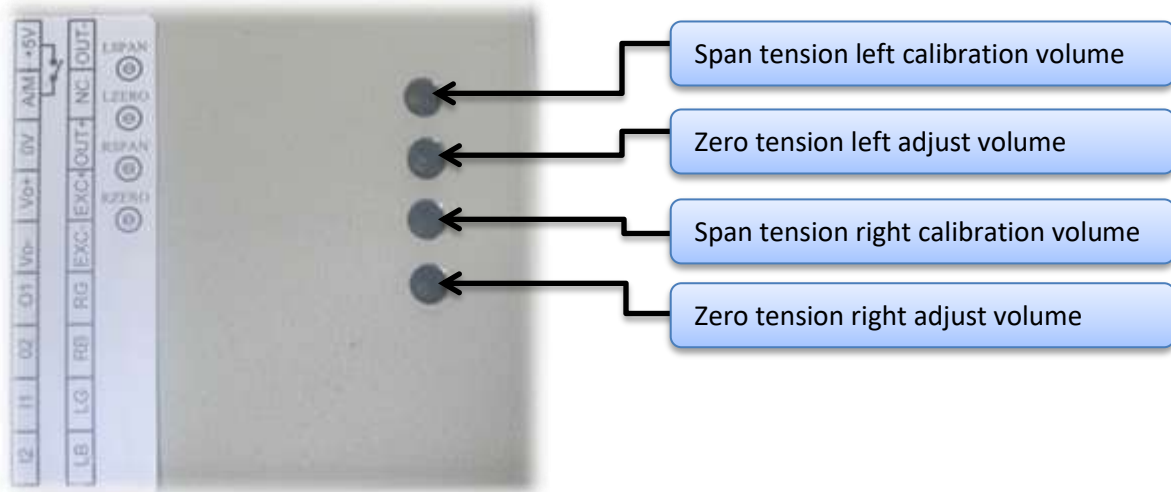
+5V
A/M
0V
Vo+
Vo-
O1
O2
I1
I2

OUT-
NC
OUT+
EXC+
EXC-
RG
RB
LG
LB

LSPAN
LZERO
RSPAN
RZERO

Span tension left calibration volume

Zero tension left adjust volume

Span tension right calibration volume

Zero tension right adjust volume